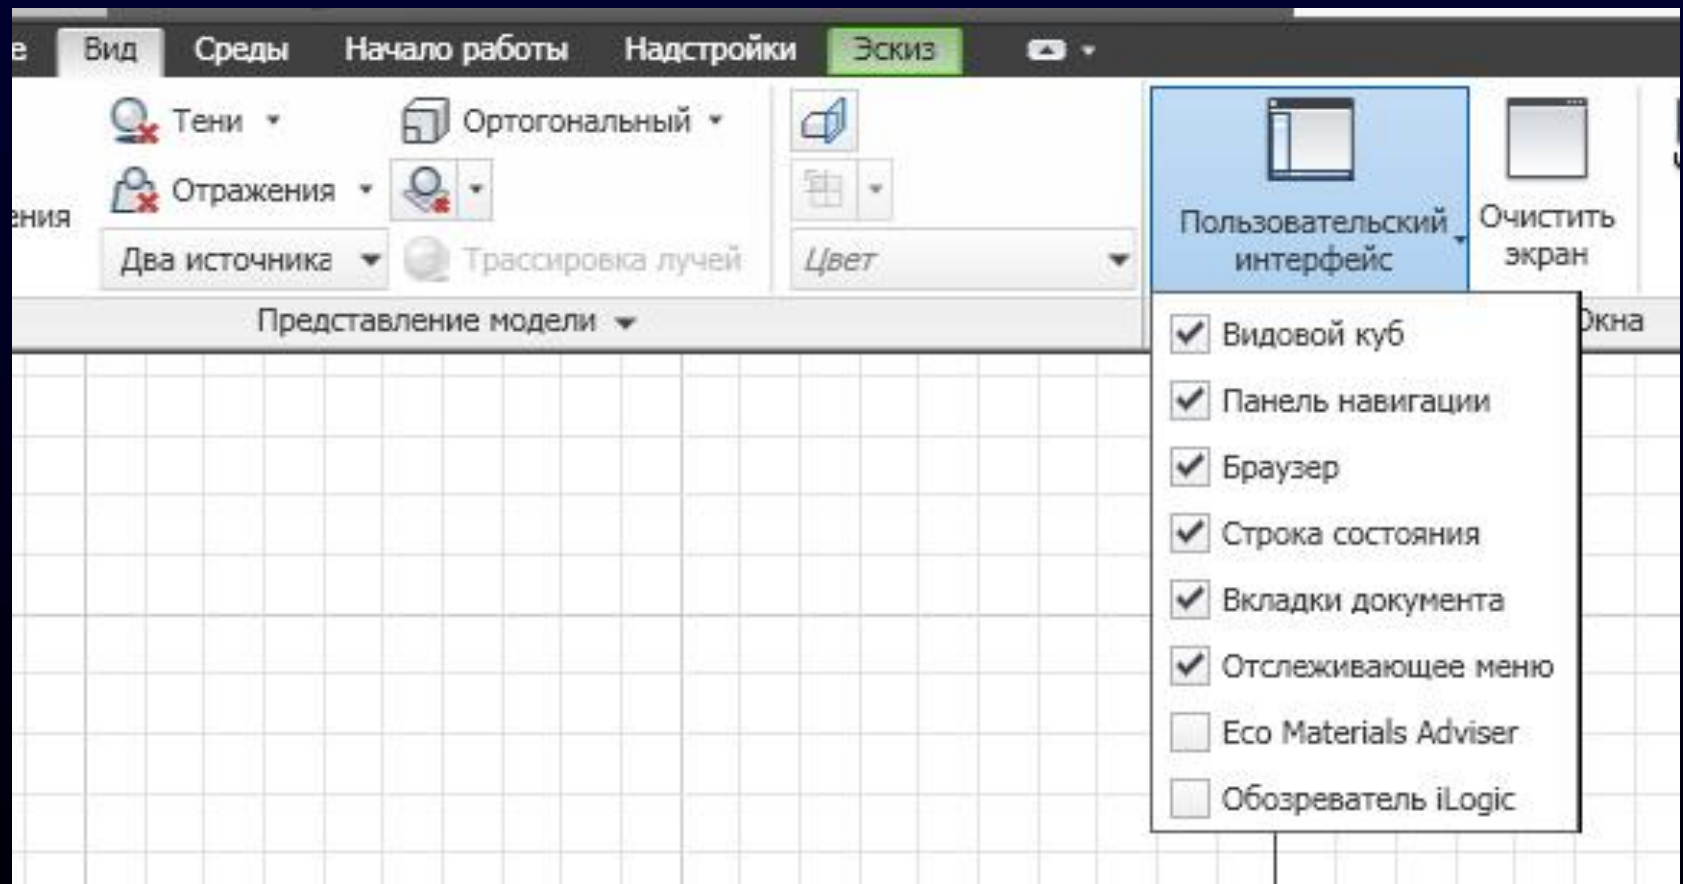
е Вид Среды Начало работы Надстройки Эскиз

Тени
Ортогональный
ения
Отражения
Два источника
Трассировка лучей
Цвет
Представление модели

Пользовательский интерфейс
Очистить экран
Окна

Видовой куб
Панель навигации
Браузер
Строка состояния
Вкладки документа
Отслеживающее меню
Eco Materials Adviser
Обозреватель iLogic